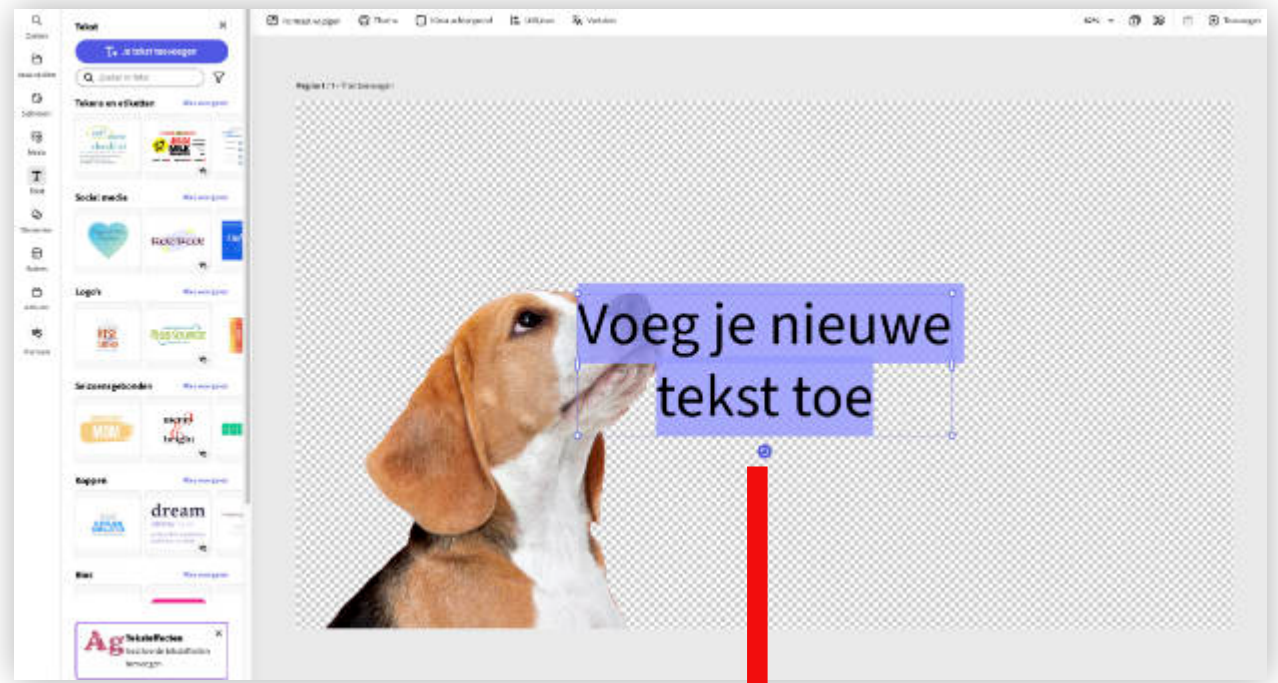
Zoeken

Tekst

Je tekst toevoegen

Zoeken in tekst

Teksten en etiketten

Alles weergeven

Social media

Alles weergeven

Logo's

Alles weergeven

Seizoensgebonden

Alles weergeven

Koppen

Alles weergeven

dream

Bier

Alles weergeven

Ag

Teksteffecten

Bekijk de teksteffecten

Thema

Uitlijnen

Verbeteren

Voeg je nieuwe tekst toe